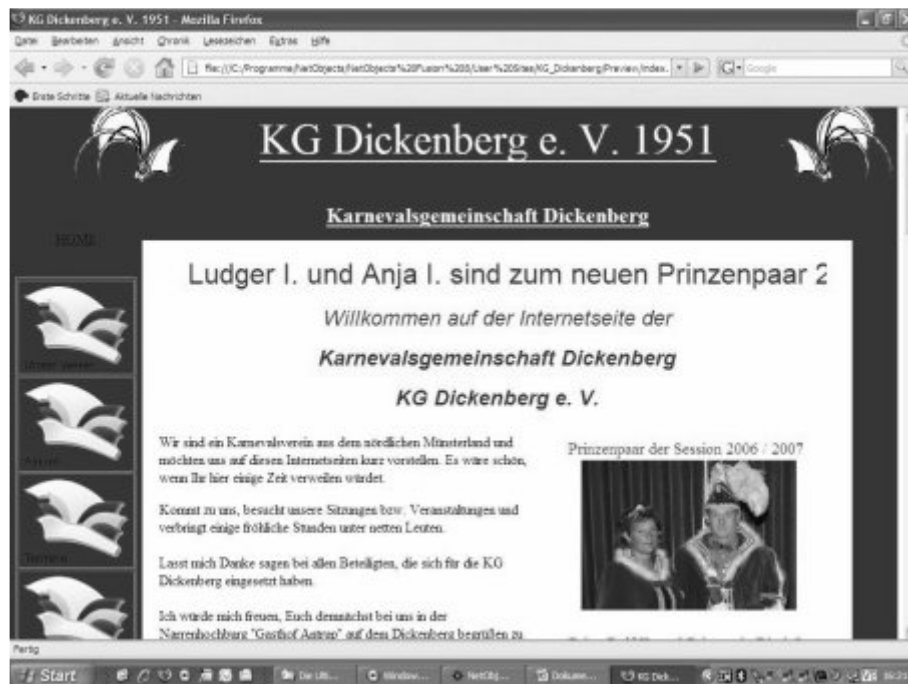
KG Dickenberg e. V. 1951 - Mozilla Firefox

Datei Bearbeiten Ansicht Chronik Lesezeichen Extras Hilfe

file:///C:/Programme/NetObjects/NetObjects%20Fusion%2010/User%20Sites/KG_Dickenberg/Preview/index.

Google

Erste Schritte Aktuelle Nachrichten

KG Dickenberg e. V. 1951

Karnevalsgemeinschaft Dickenberg

HOME

Unser Verein

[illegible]

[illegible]

Ludger I. und Anja I. sind zum neuen Prinzenpaar 2

Willkommen auf der Internetseite der

Karnevalsgemeinschaft Dickenberg

KG Dickenberg e. V.

Wir sind ein Karnevalsverein aus dem nördlichen Münsterland und möchten uns auf diesen Internetseiten kurz vorstellen. Es wäre schön, wenn Ihr hier einige Zeit verweilen würdet.

Kommt zu uns, besucht unsere Sitzungen bzw. Veranstaltungen und verbringt einige fröhliche Stunden unter netten Leuten.

Lasst mich Danke sagen bei allen Beteiligten, die sich für die KG Dickenberg eingesetzt haben.

Ich würde mich freuen, Euch demnächst bei uns in der Narrenhochburg "Gasthof Antrup" auf dem Dickenberg begrüßen zu

Prinzenpaar der Session 2006 / 2007

Fertig

Start

Die Ult...

Window...

NetObj...

Dokume...

KG Dick...